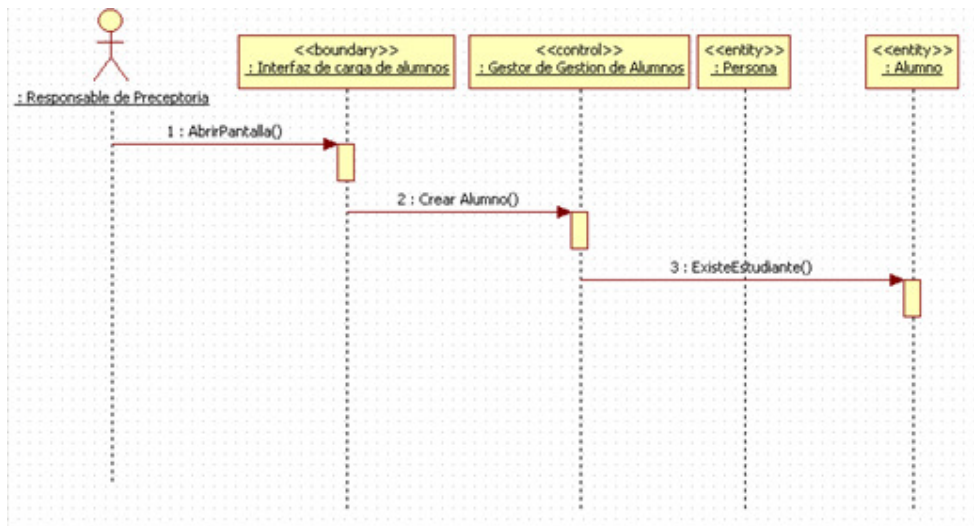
: Responsable de Preceptoria

<<boundary>>
: Interfaz de carga de alumnos

<<control>>
: Gestor de Gestion de Alumnos

<<entity>>
: Persona

<<entity>>
: Alumno

1 : AbrirPantalla()

2 : Crear Alumno()

3 : ExisteEstudiante()